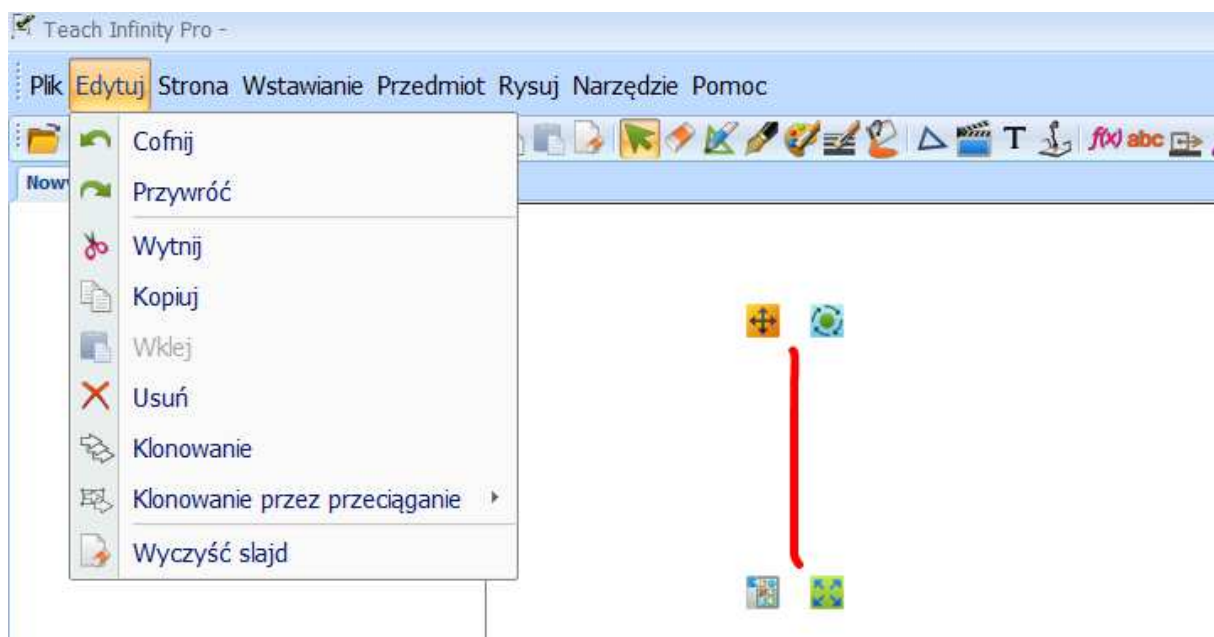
Teach Infinity Pro -

Plik Edytuj Strona Wstawianie Przedmiot Rysuj Narzędzie Pomoc

T $f(x)$ abc

Nowy

Cofnij
Przywróć
Wytnij
Kopiuj
Wklej
Usuń
Klonowanie
Klonowanie przez przeciąganie
Wyczyść slajd